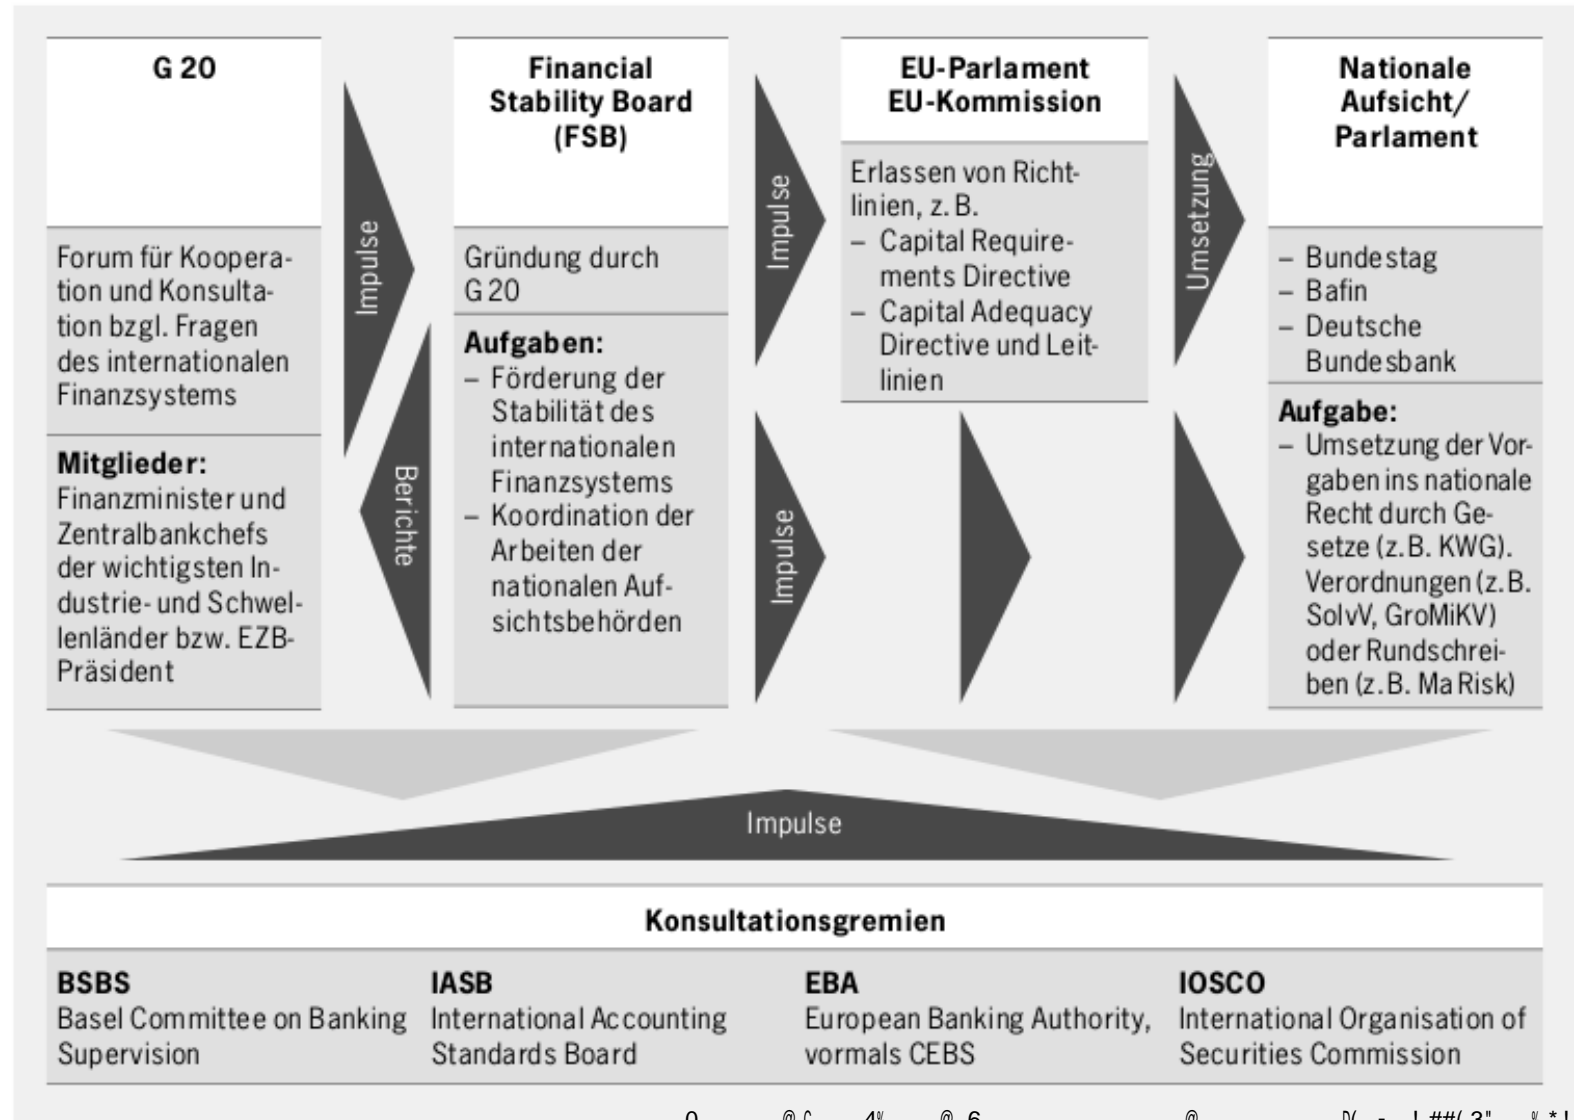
G 20

Forum für Kooperation und Konsultation bzgl. Fragen des internationalen Finanzsystems

Mitglieder:
Finanzminister und Zentralbankchefs der wichtigsten Industrie- und Schwellenländer bzw. EZB-Präsident

Impulse

Berichte

Financial Stability Board (FSB)

Gründung durch G 20

Aufgaben:
– Förderung der Stabilität des internationalen Finanzsystems
– Koordination der Arbeiten der nationalen Aufsichtsbehörden

Impulse

Impulse

EU-Parlament EU-Kommission

Erlassen von Richtlinien, z. B.
– Capital Requirements Directive
– Capital Adequacy Directive und Leitlinien

Umsetzung

Nationale Aufsicht/ Parlament

– Bundestag
– Bafin
– Deutsche Bundesbank

Aufgabe:
– Umsetzung der Vorgaben ins nationale Recht durch Gesetze (z. B. KWG). Verordnungen (z. B. SolvV, GroMiKV) oder Rundschreiben (z. B. Ma Risk)

Impulse

Konsultationsgremien

BSBS
Basel Committee on Banking Supervision

IASB
International Accounting Standards Board

EBA
European Banking Authority, vormals CEBS

IOSCO
International Organisation of Securities Commission

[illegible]